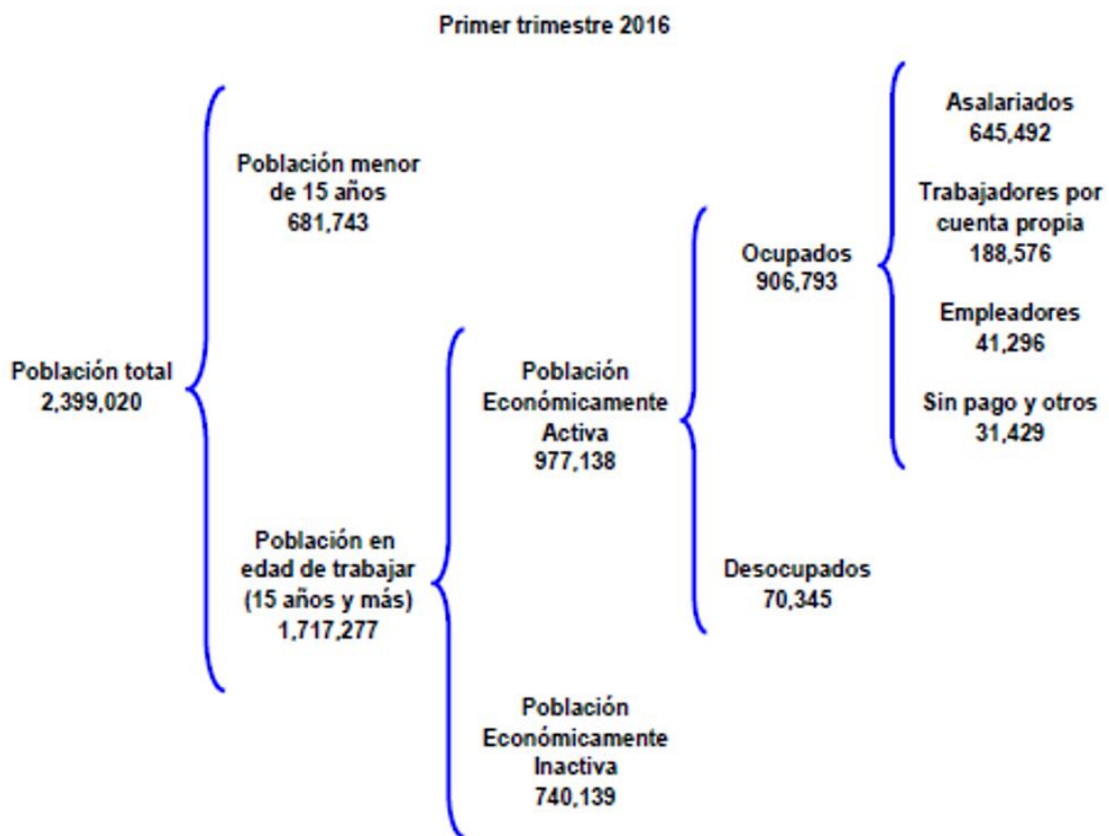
Primer trimestre 2016

Población total
2,399,020

Población menor de 15 años
681,743

Población en edad de trabajar (15 años y más)
1,717,277

Población Económicamente Activa
977,138

Población Económicamente Inactiva
740,139

Ocupados
906,793

Desocupados
70,345

Asalariados
645,492

Trabajadores por cuenta propia
188,576

Empleadores
41,296

Sin pago y otros
31,429